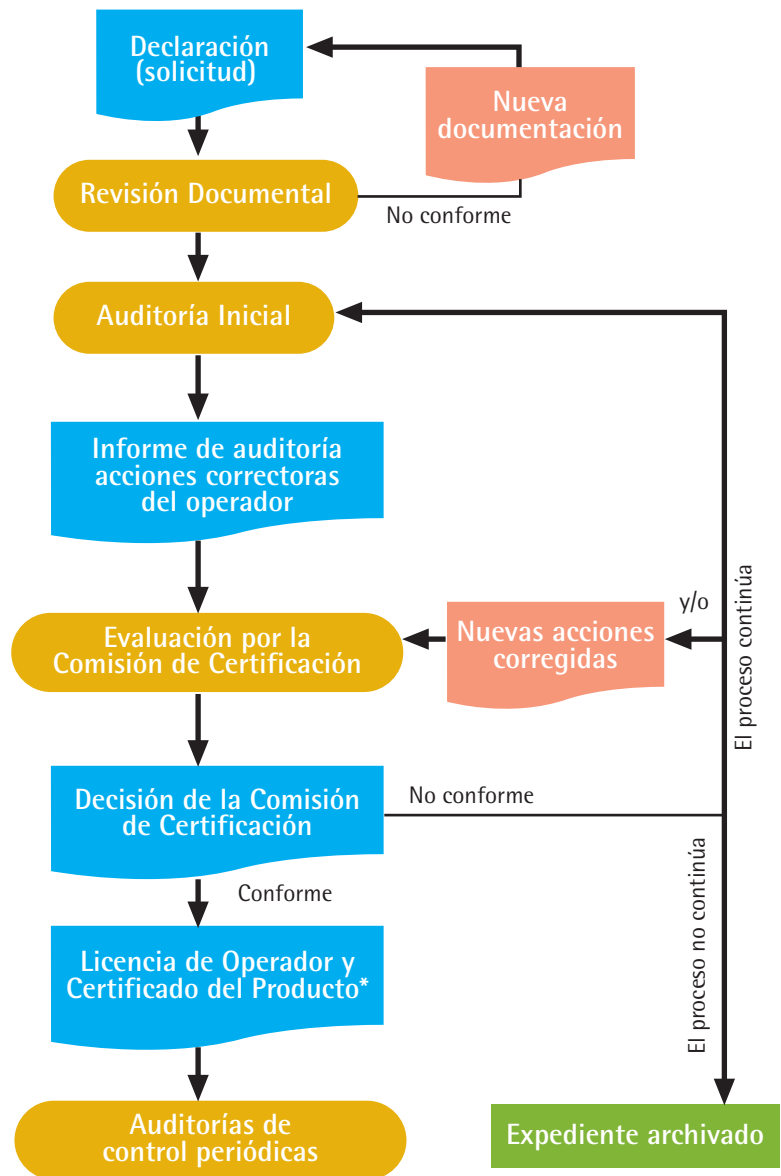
Declaración (solicitud)

Nueva documentación

Revisión Documental

No conforme

Auditoría Inicial

Informe de auditoría acciones correctoras del operador

y/o

El proceso continúa

Evaluación por la Comisión de Certificación

Nuevas acciones corregidas

Decisión de la Comisión de Certificación

No conforme

El proceso no continúa

Conforme

Licencia de Operador y Certificado del Producto*

Auditorías de control periódicas

Expediente archivado